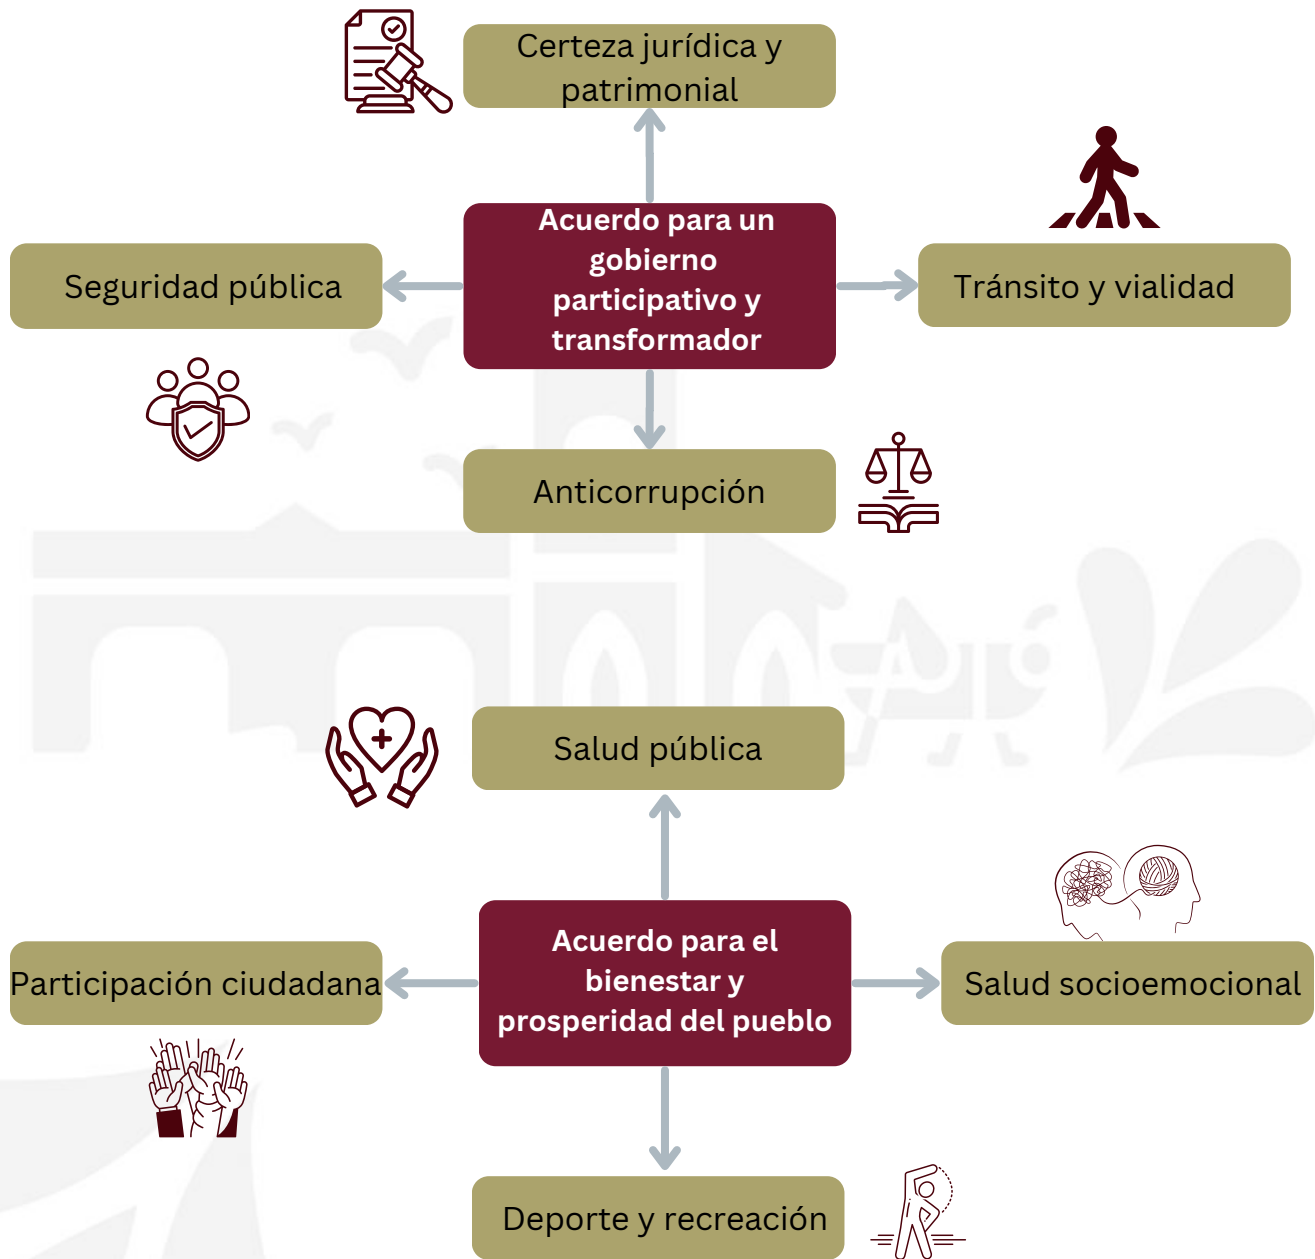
Certeza jurídica y patrimonial

Seguridad pública

Acuerdo para un gobierno participativo y transformador

Tránsito y vialidad

Anticorrupción

Salud pública

Participación ciudadana

Acuerdo para el bienestar y prosperidad del pueblo

Salud socioemocional

Deporte y recreación